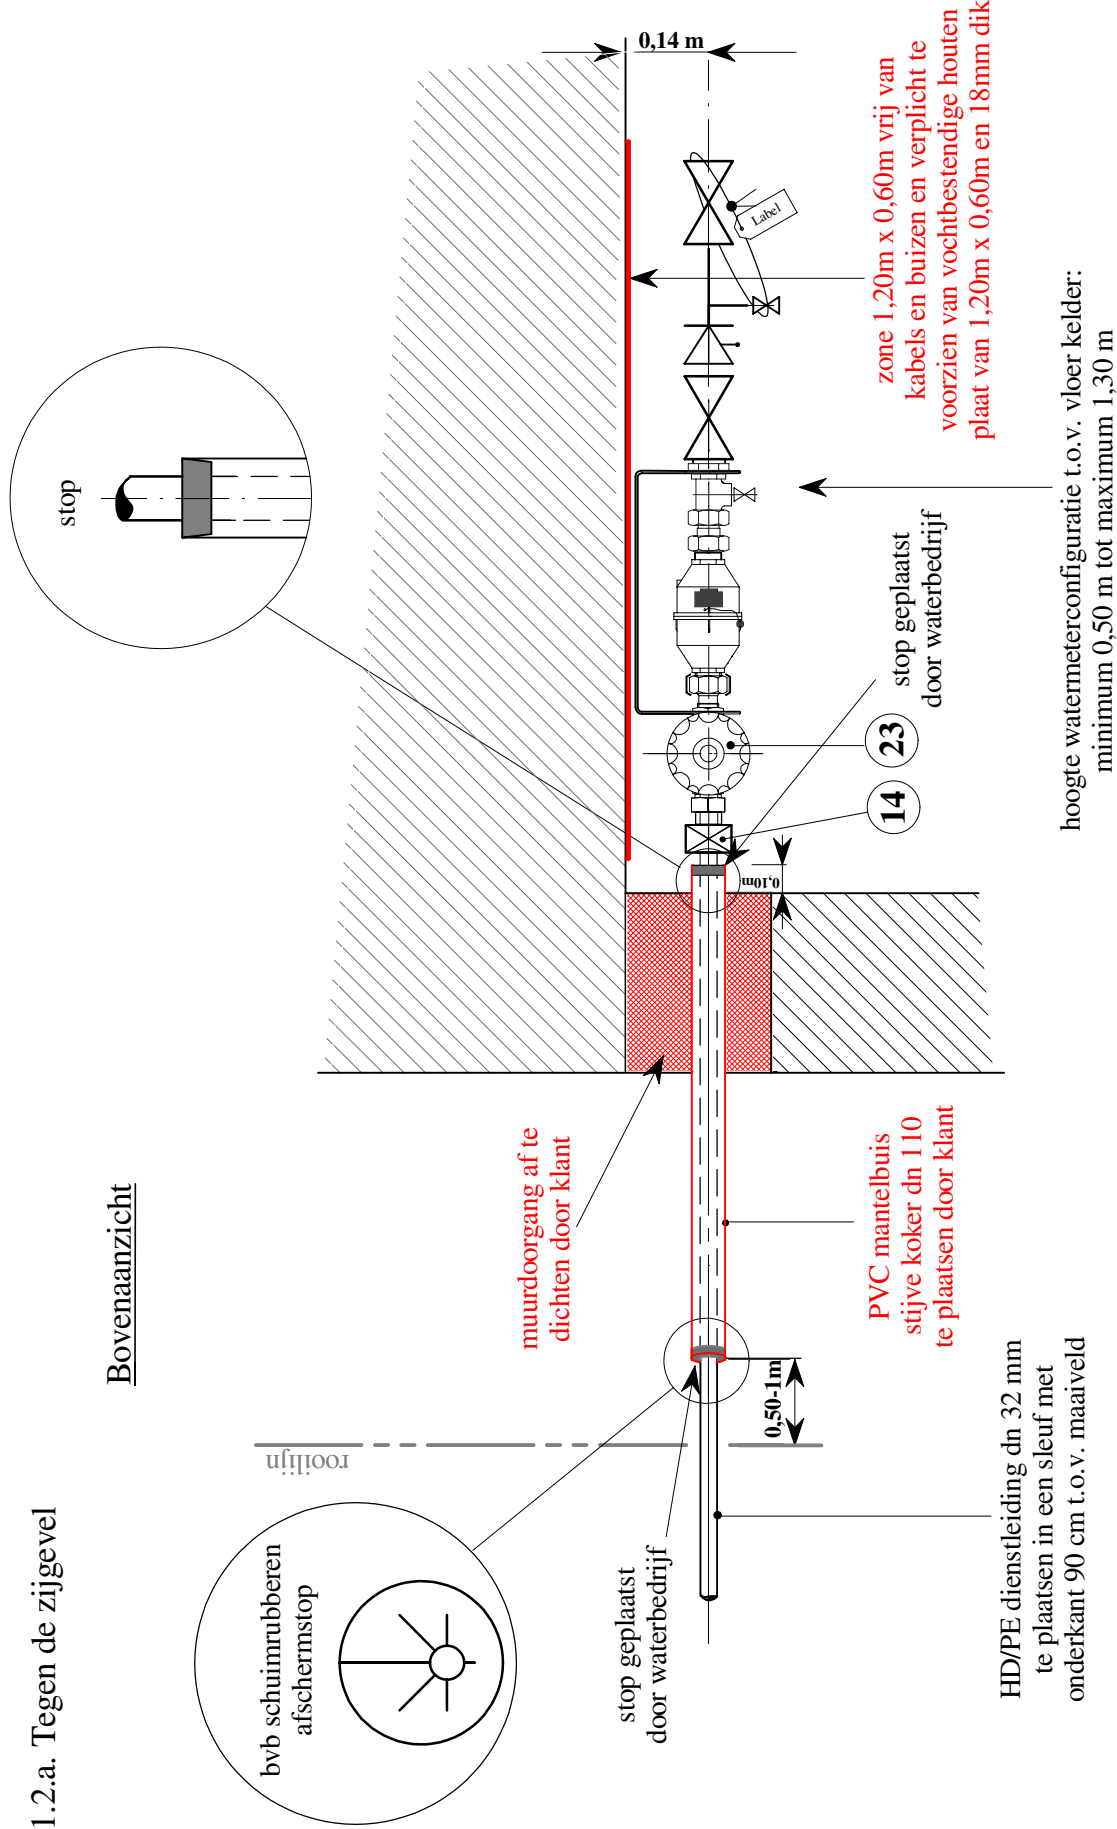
1.2.a. Tegen de zijgevel

Bovenaanzicht

stop

bvb schuimrubberen afschermstop

stop geplaatst door waterbedrijf

rooilijn

0,50-1m

muurdoorgang af te dichten door klant

PVC mantelbuis stijve koker dn 110 te plaatsen door klant

HD/PE dienstleiding dn 32 mm te plaatsen in een sleuf met onderkant 90 cm t.o.v. maaiveld

0,10m

14

23

stop geplaatst door waterbedrijf

0,14 m

Label

zone 1,20m x 0,60m vrij van kabels en buizen en verplicht te voorzien van vochtbestendige houten plaat van 1,20m x 0,60m en 18mm dik

hoogte watermeterconfiguratie t.o.v. vloer kelder: minimum 0,50 m tot maximum 1,30 m